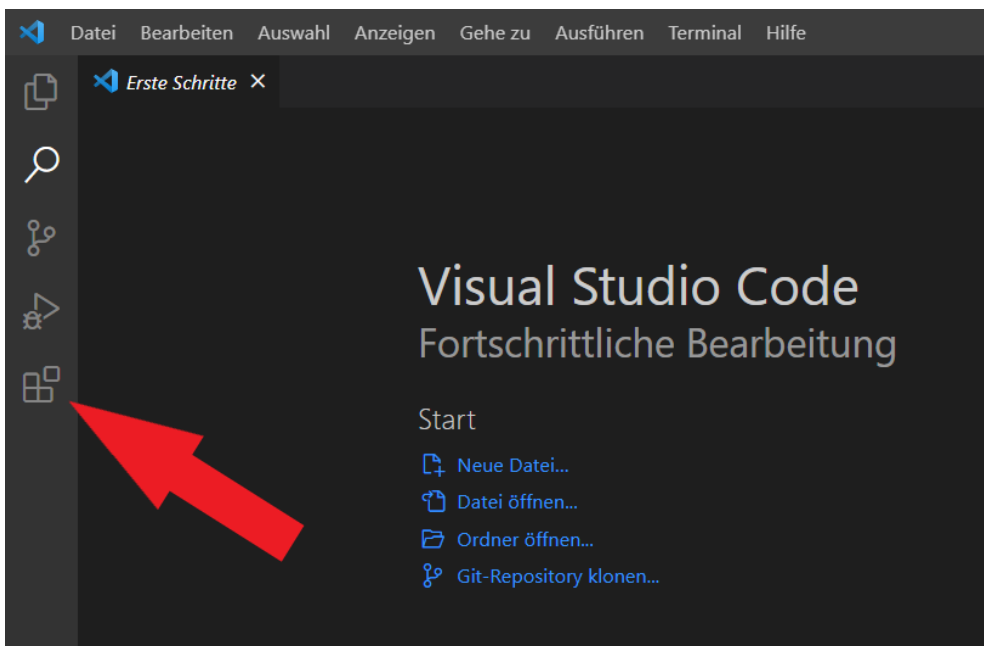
Datei Bearbeiten Auswahl Anzeigen Gehe zu Ausführen Terminal Hilfe

Erste Schritte ×

Visual Studio Code
Fortschrittliche Bearbeitung

Start
Neue Datei...
Datei öffnen...
Ordner öffnen...
Git-Repository klonen...